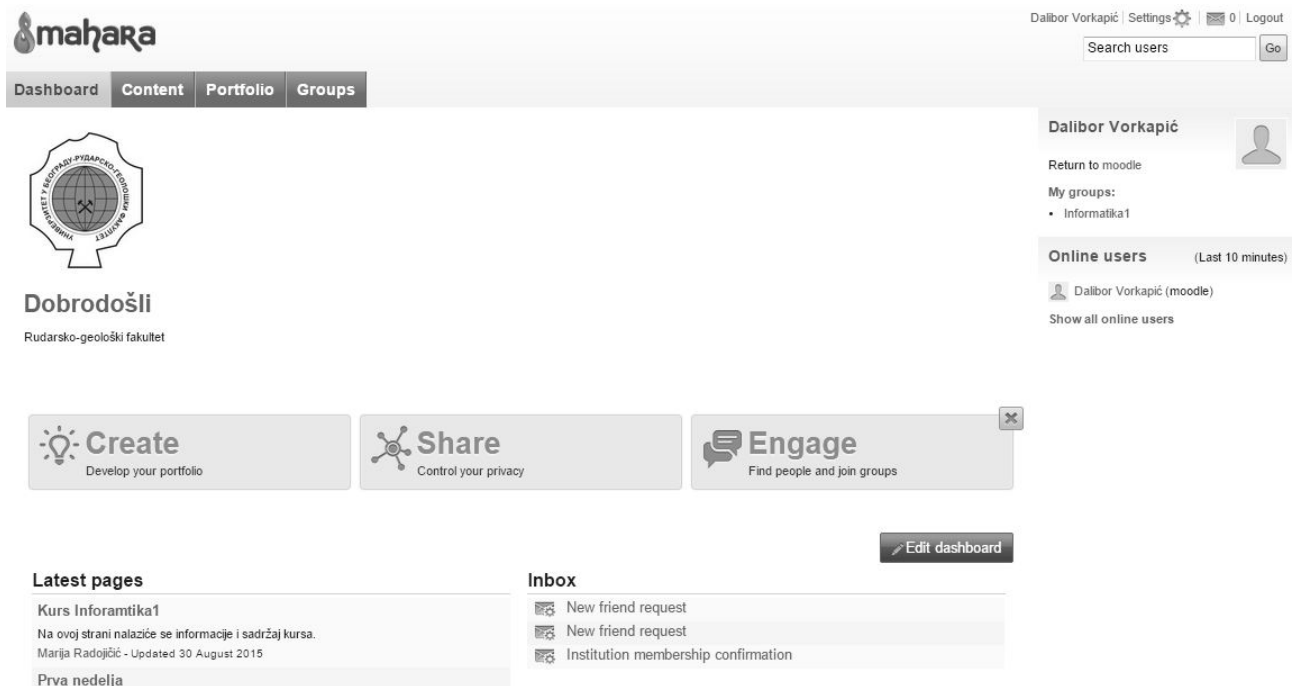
mahara

Dalibor Vorkapić | Settings | 0 | Logout

Search users Go

Dashboard Content Portfolio Groups

УНИВЕРЗИТЕТ У БЕОГРАДУ-РУДАРСКО-ГЕОЛОШКИ ФАКУЛТЕТ

Dobrodošli

Rudarsko-geološki fakultet

Create
Develop your portfolio

Share
Control your privacy

Engage
Find people and join groups

Edit dashboard

Latest pages

Kurs Inforamtika1
Na ovoj strani nalaziće se informacije i sadržaj kursa.
Marija Radojičić - Updated 30 August 2015

Prva nedelja

Inbox

New friend request
New friend request
Institution membership confirmation

Dalibor Vorkapić

Return to moodle

My groups:
• Informatika1

Online users (Last 10 minutes)

Dalibor Vorkapić (moodle)

Show all online users